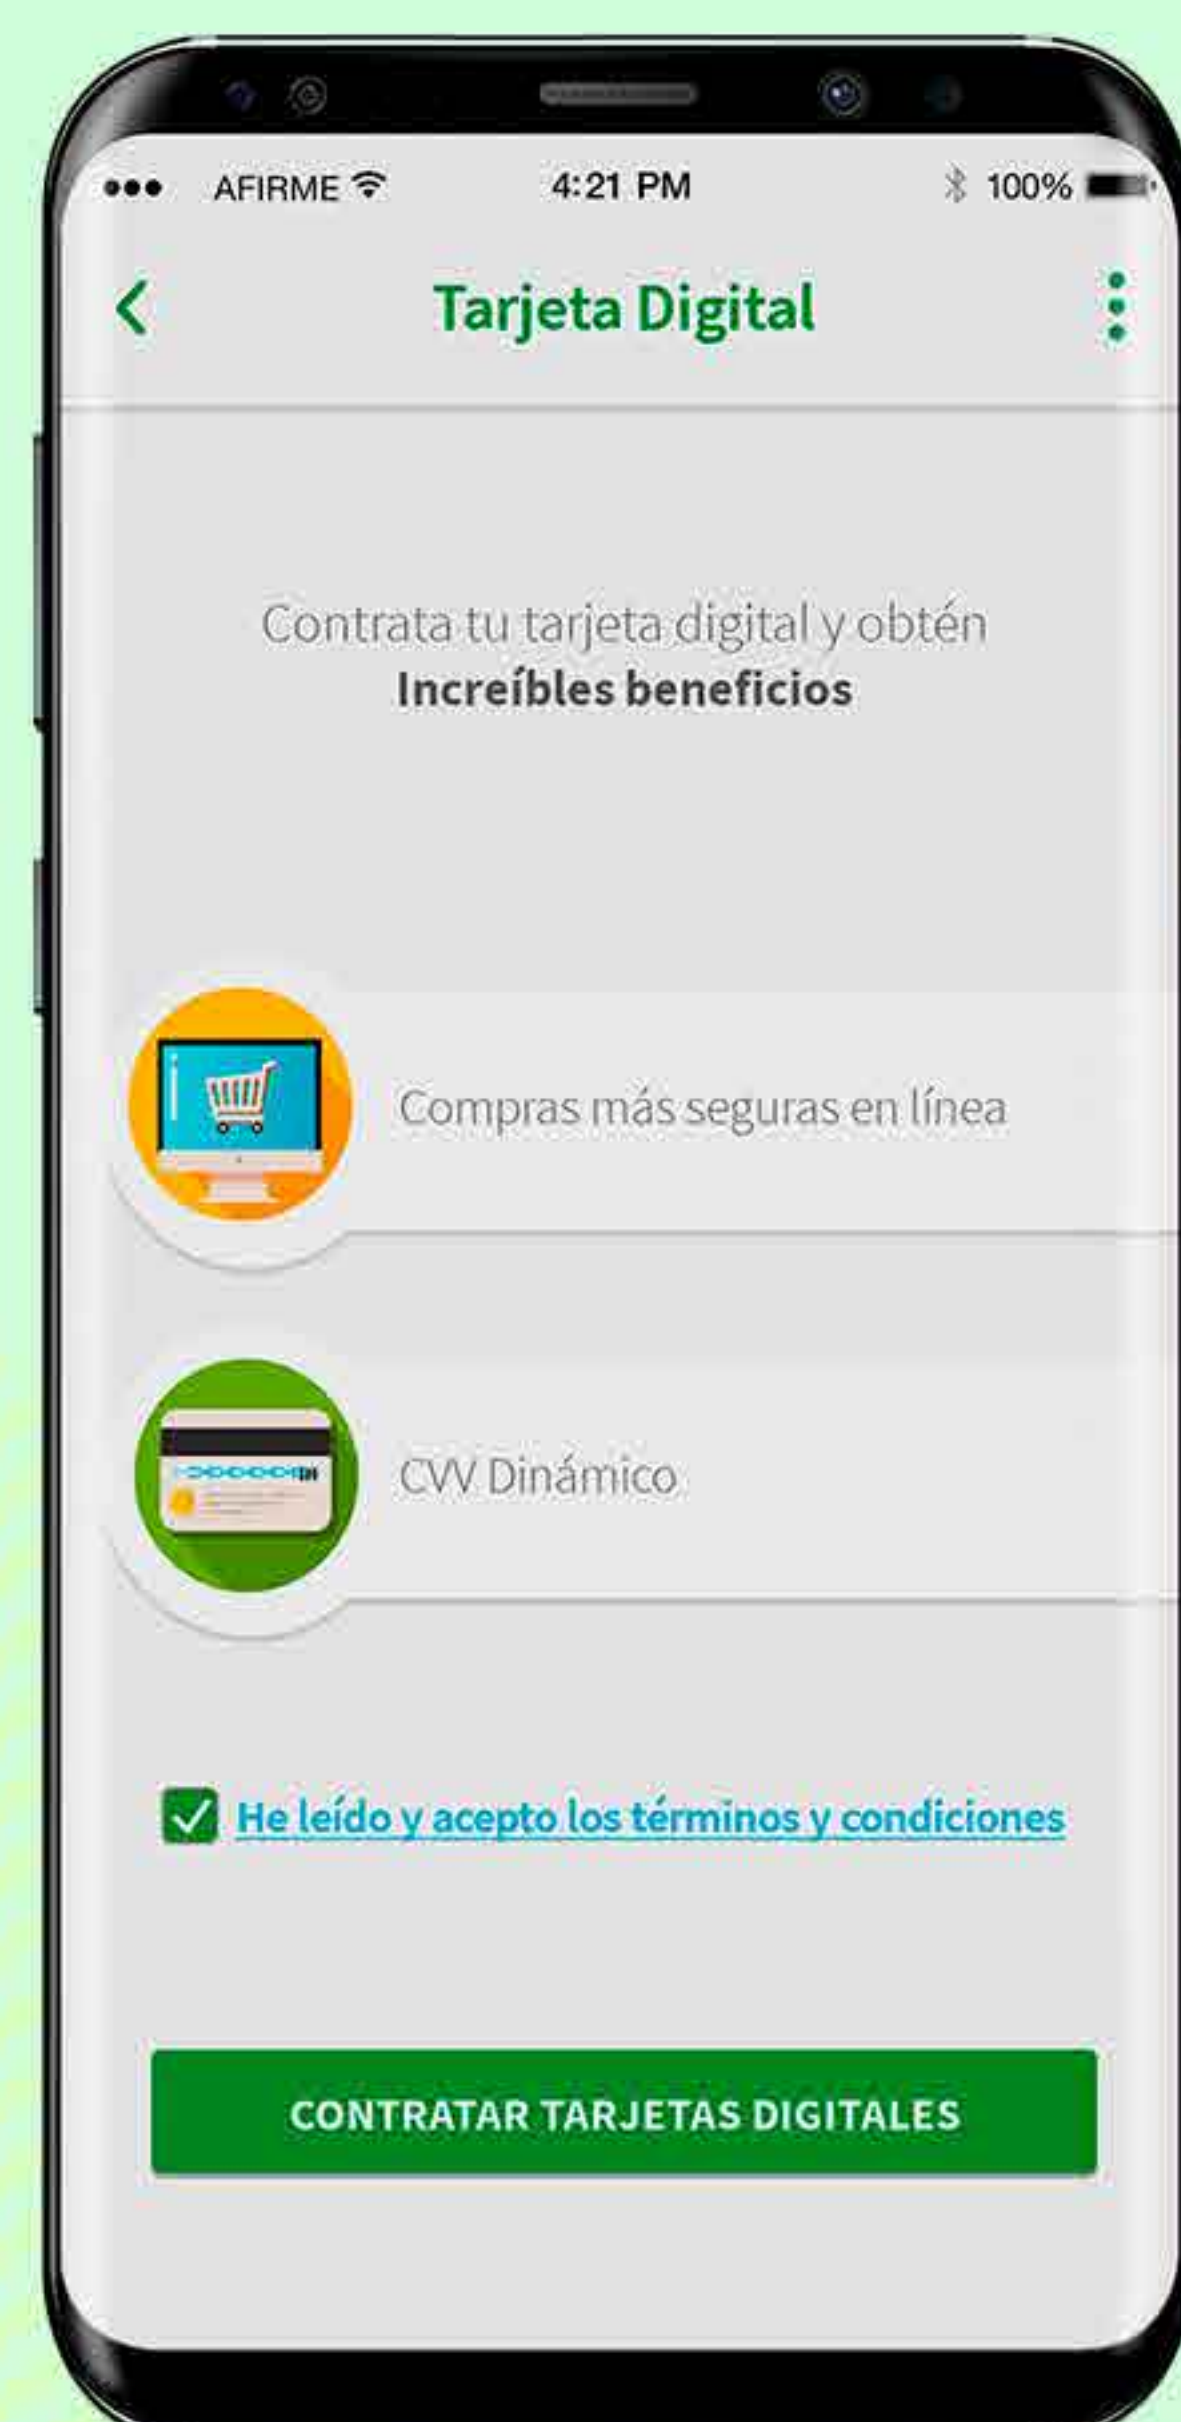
●●● AFIRME 4:21 PM 100%

Tarjeta Digital

Contrata tu tarjeta digital y obtén
Increíbles beneficios

Compras más seguras en línea

CVV Dinámico

He leído y acepto los términos y condiciones

CONTRATAR TARJETAS DIGITALES